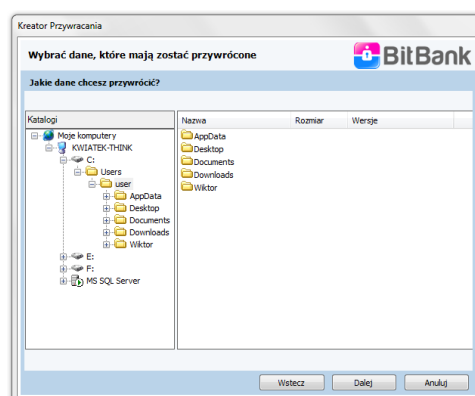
Kreator Przywracania

Wybrać dane, które mają zostać przywrócone

BitBank

Jakie dane chcesz przywrócić?

Katalogi

Moje komputery
KWIATEK-THINK
C:
Users
user
AppData
Desktop
Documents
Downloads
Wiktor
E:
F:
MS SQL Server

| Nazwa | Rozmiar | Wersje |
|---|---|---|
| AppData | | |
| Desktop | | |
| Documents | | |
| Downloads | | |
| Wiktor | | |

Wstecz
Dalej
Anuluj